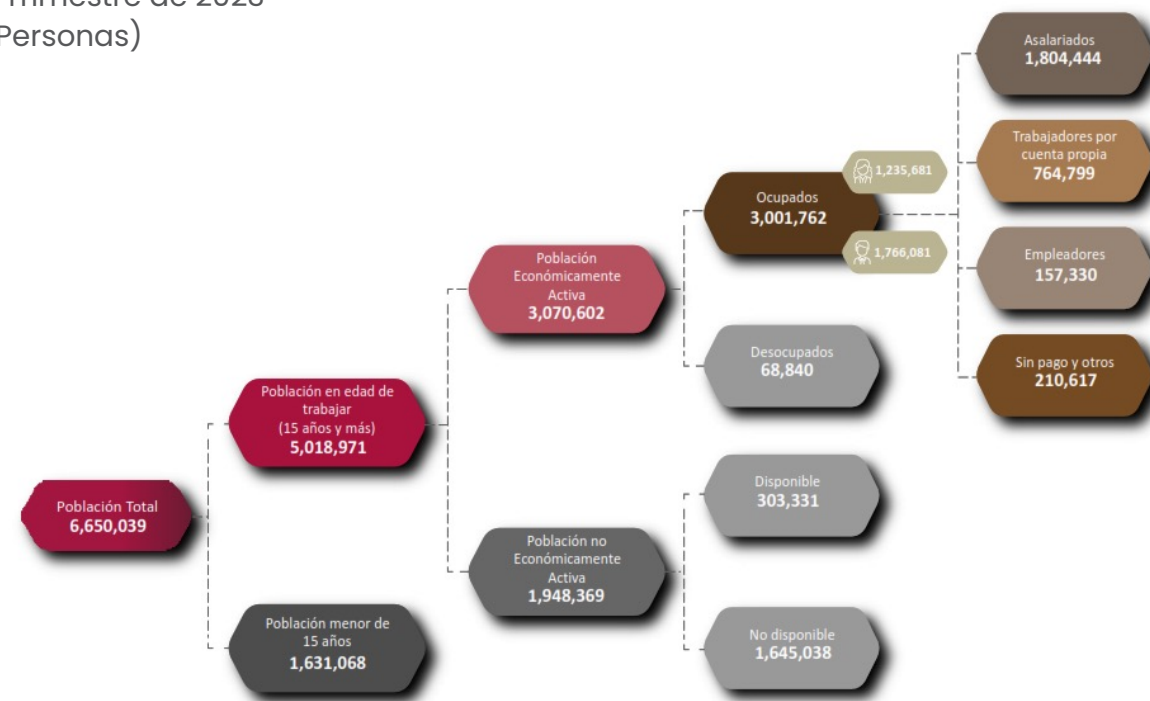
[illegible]rimestre de 2020
(Personas)

Población Total
6,650,039

Población en edad de trabajar
(15 años y más)
5,018,971

Población menor de 15 años
1,631,068

Población Económicamente Activa
3,070,602

Población no Económicamente Activa
1,948,369

Ocupados
3,001,762

1,235,681

1,766,081

Desocupados
68,840

Disponible
303,331

No disponible
1,645,038

Asalariados
1,804,444

Trabajadores por cuenta propia
764,799

Empleadores
157,330

Sin pago y otros
210,617